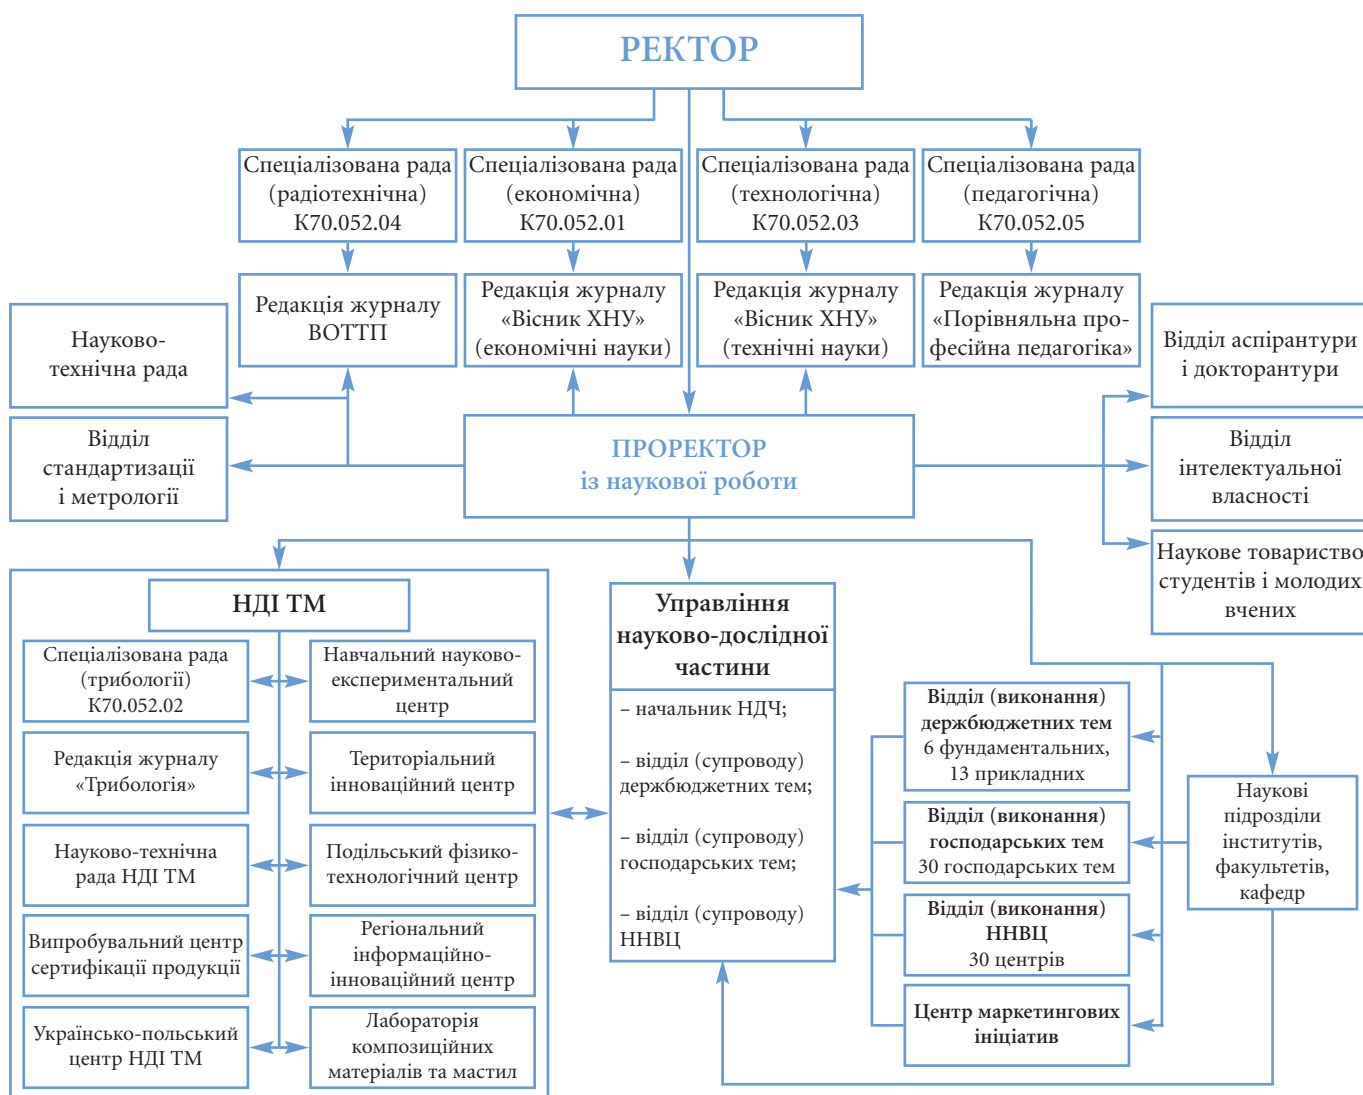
РЕКТОР

Спеціалізована рада (радіотехнічна) К70.052.04

Спеціалізована рада (економічна) К70.052.01

Спеціалізована рада (технологічна) К70.052.03

Спеціалізована рада (педагогічна) К70.052.05

Редакція журналу ВОТТП

Редакція журналу «Вісник ХНУ» (економічні науки)

Редакція журналу «Вісник ХНУ» (технічні науки)

Редакція журналу «Порівняльна професійна педагогіка»

Науково-технічна рада

Відділ стандартизації і метрології

ПРОРЕКТОР із наукової роботи

Відділ аспірантури і докторантури

Відділ інтелектуальної власності

Наукове товариство студентів і молодих вчених

НДІ ТМ

Спеціалізована рада (трибології) К70.052.02

Навчальний науково-експериментальний центр

Редакція журналу «Трибологія»

Територіальний інноваційний центр

Науково-технічна рада НДІ ТМ

Подільський фізико-технологічний центр

Випробувальний центр сертифікації продукції

Регіональний інформаційно-інноваційний центр

Українсько-польський центр НДІ ТМ

Лабораторія композиційних матеріалів та мастил

Управління науково-дослідної частини

– начальник НДЧ;

– відділ (супроводу) держбюджетних тем;

– відділ (супроводу) господарських тем;

– відділ (супроводу) ННВЦ

Відділ (виконання) держбюджетних тем 6 фундаментальних, 13 прикладних

Відділ (виконання) господарських тем 30 господарських тем

Відділ (виконання) ННВЦ 30 центрів

Центр маркетингових ініціатив

Наукові підрозділи інститутів, факультетів, кафедр